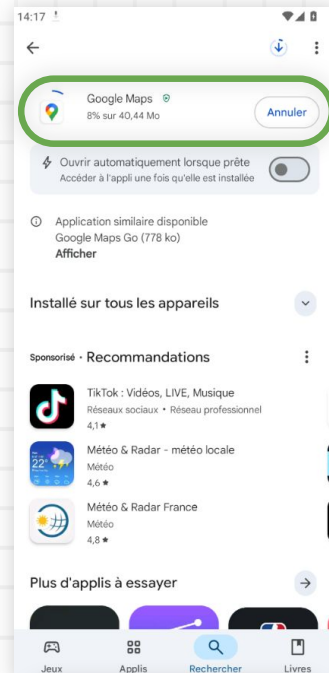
14:17

Google Maps
8% sur 40,44 Mo
Annuler

Ouvrir automatiquement lorsque prête
Accéder à l'appli une fois qu'elle est installée

Application similaire disponible
Google Maps Go (778 ko)
Afficher

Installé sur tous les appareils

Sponsorisé · Recommandations

TikTok : Vidéos, LIVE, Musique
Réseaux sociaux · Réseau professionnel
4,1★

Météo & Radar - météo locale
Météo
4,6★

Météo & Radar France
Météo
4,8★

Plus d'applis à essayer

Jeux
Applis
Rechercher
Livres